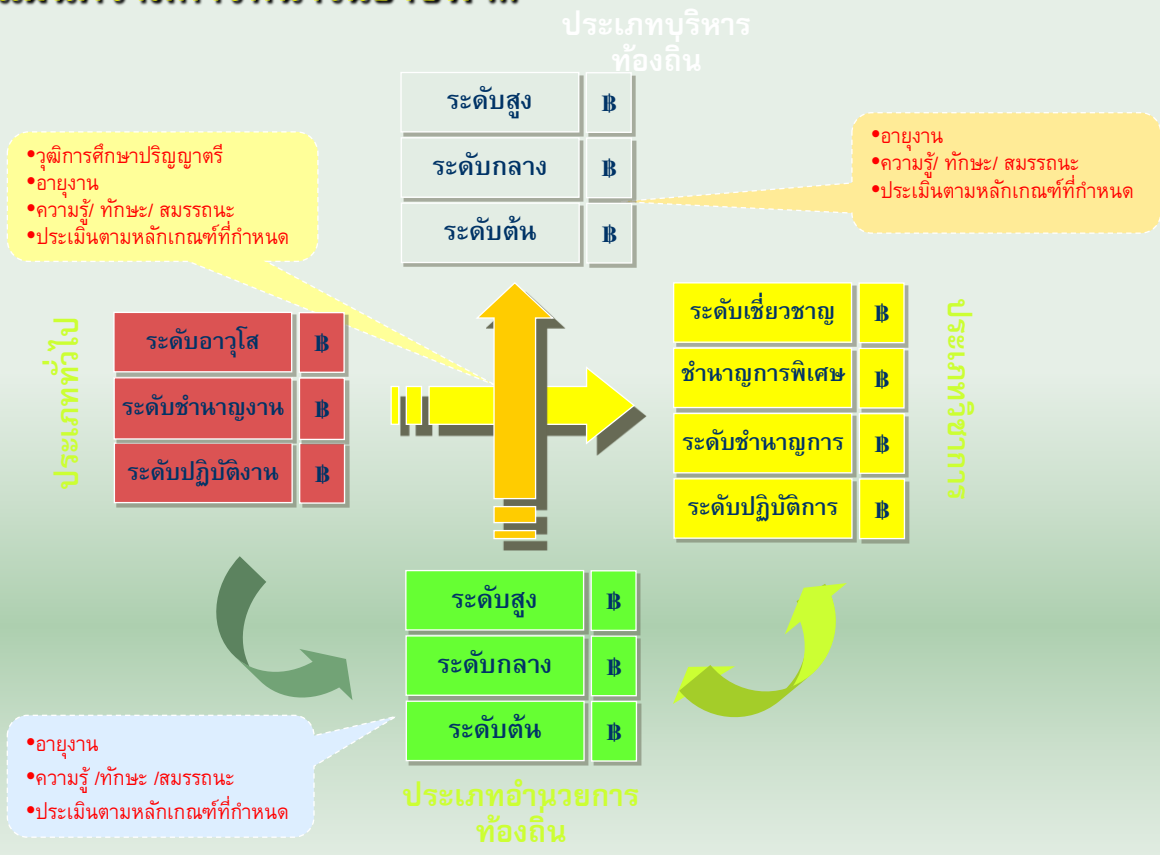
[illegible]

ประเภทบริหารท้องถิ่น

| ระดับสูง | ฿ |
|---|---|
| ระดับกลาง | ฿ |
| ระดับต้น | ฿ |

•วุฒิการศึกษาปริญญาตรี
•อายุงาน
•ความรู้/ ทักษะ/ สมรรถนะ
•ประเมินตามหลักเกณฑ์ที่กำหนด

•อายุงาน
•ความรู้/ ทักษะ/ สมรรถนะ
•ประเมินตามหลักเกณฑ์ที่กำหนด

ประเภททั่วไป

| ระดับอาวุโส | ฿ |
|---|---|
| ระดับชำนาญงาน | ฿ |
| ระดับปฏิบัติงาน | ฿ |

ประเภทวิชาการ

| ระดับเชี่ยวชาญ | ฿ |
|---|---|
| ชำนาญการพิเศษ | ฿ |
| ระดับชำนาญการ | ฿ |
| ระดับปฏิบัติการ | ฿ |

| ระดับสูง | ฿ |
|---|---|
| ระดับกลาง | ฿ |
| ระดับต้น | ฿ |

•อายุงาน
•ความรู้ /ทักษะ /สมรรถนะ
•ประเมินตามหลักเกณฑ์ที่กำหนด

ประเภทอำนวยการท้องถิ่น